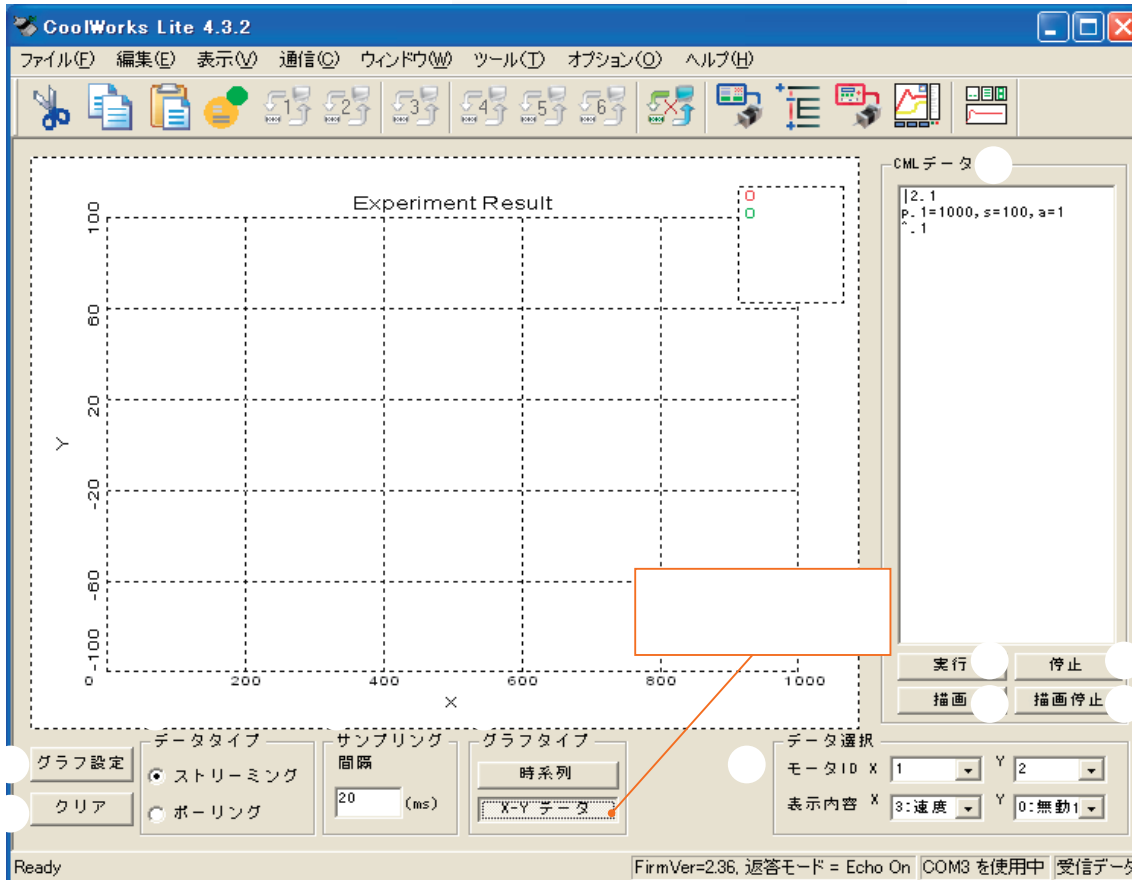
CoolWorks Lite 4.3.2

ファイル(F) 編集(E) 表示(V) 通信(C) ウィンドウ(W) ツール(T) オプション(O) ヘルプ(H)

1 2 3 4 5 6

Experiment Result

0
0

100
60
20
-20
-60
-100
Y

0 200 400 600 800 1000
X

CMLデータ

|2.1
p.1=1000,s=100,a=1
^.1

実行
停止
描画
描画停止

グラフ設定
クリア

データタイプ
ストリーミング
ポーリング

サンプリング
間隔
20
(ms)

グラフタイプ
時系列
X-Y データ

データ選択
モータID X 1 Y 2
表示内容 X 3:速度 Y 0:無動1

Ready
FirmVer=2.36, 返答モード = Echo On
COM3 を使用中
受信デー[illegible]